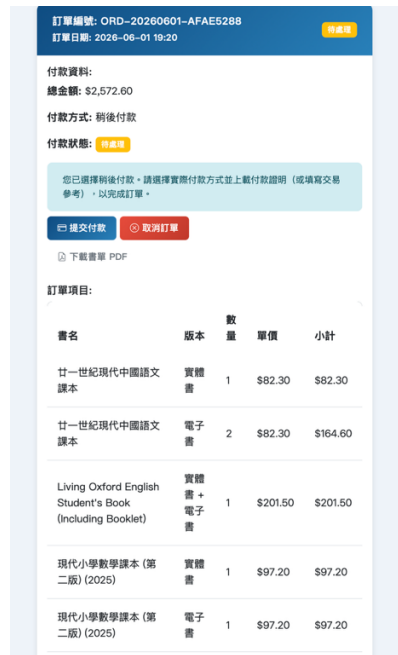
訂單編號: ORD-20260601-AFAE5288
訂單日期: 2026-06-01 19:20
待處理

付款資料:
總金額: $2,572.60
付款方式: 稍後付款
付款狀態: 待處理

您已選擇稍後付款。請選擇實際付款方式並上載付款證明（或填寫交易參考），以完成訂單。

提交付款 取消訂單

下載書單 PDF

訂單項目:

| 書名 | 版本 | 數量 | 單價 | 小計 |
|---|---|---|---|---|
| 廿一世紀現代中國語文課本 | 實體書 | 1 | $82.30 | $82.30 |
| 廿一世紀現代中國語文課本 | 電子書 | 2 | $82.30 | $164.60 |
| Living Oxford English Student's Book (Including Booklet) | 實體書 + 電子書 | 1 | $201.50 | $201.50 |
| 現代小學數學課本 (第二版) (2025) | 實體書 | 1 | $97.20 | $97.20 |
| 現代小學數學課本 (第二版) (2025) | 電子書 | 1 | $97.20 | $97.20 |